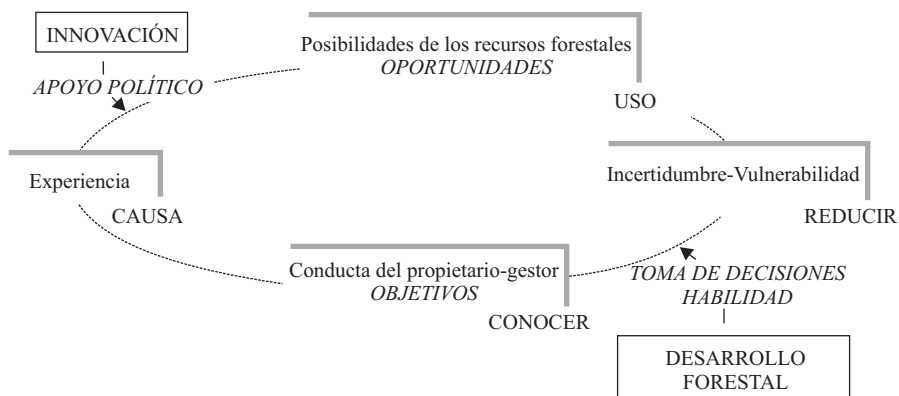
INNOVACIÓN

APOYO POLÍTICO

Posibilidades de los recursos forestales
OPORTUNIDADES

USO

Experiencia

CAUSA

Incertidumbre-Vulnerabilidad

REDUCIR

Conducta del propietario-gestor
OBJETIVOS

CONOCER

TOMA DE DECISIONES
HABILIDAD

DESARROLLO FORESTAL